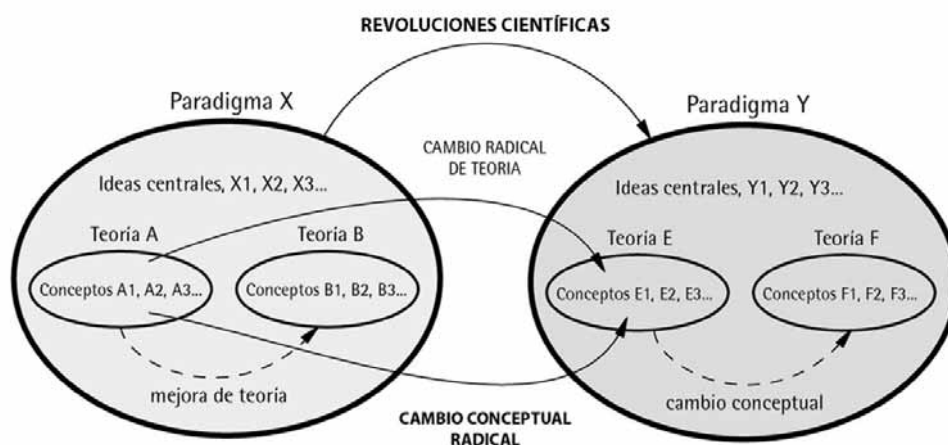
REVOLUCIONES CIENTÍFICAS

Paradigma X

Ideas centrales, X1, X2, X3...

Teoria A

Conceptos A1, A2, A3...

Teoria B

Conceptos B1, B2, B3...

mejora de teoria

CAMBIO RADICAL DE TEORIA

CAMBIO CONCEPTUAL RADICAL

Paradigma Y

Ideas centrales, Y1, Y2, Y3...

Teoria E

Conceptos E1, E2, E3...

Teoria F

Conceptos F1, F2, F3...

cambio conceptual